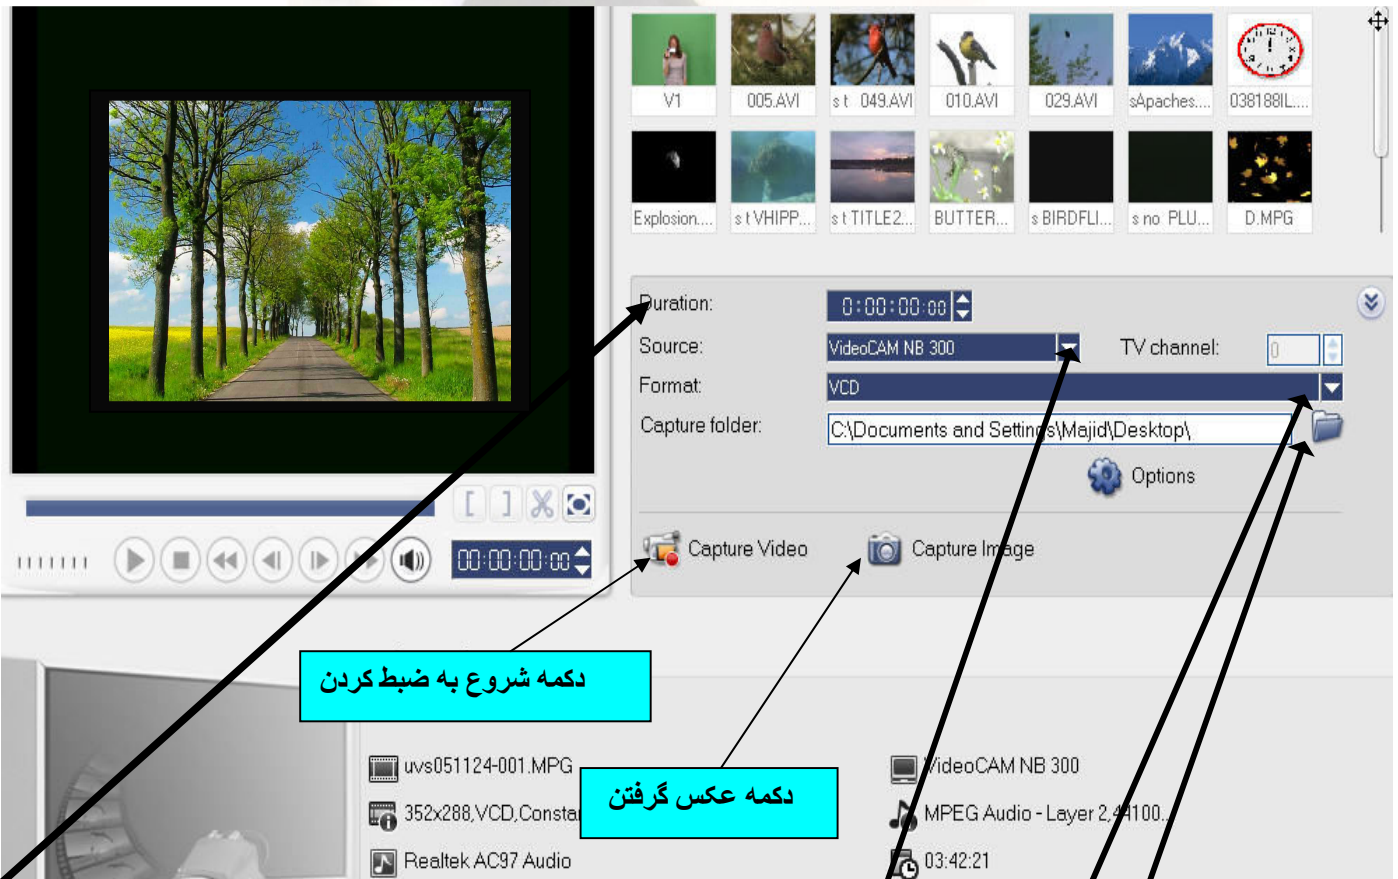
V1
005.AVI
s t 049.AVI
010.AVI
029.AVI
sApaches....
038188IL....
Explosion....
s t VHIPP....
s t TITLE2....
BUTTER....
s BIRDFLI....
s no PLU....
D.MPG

Duration: 0:00:00:00
Source: VideoCAM NB 300
TV channel: 0
Format: VCD
Capture folder: C:\Documents and Settings\Majid\Desktop\
Options
Capture Video
Capture Image

00:00:00:00

دکمه شروع به ضبط کردن
دکمه عکس گرفتن

uvs051124-001.MPG
352x288,VCD,Consta
Realtek AC97 Audio
VideoCAM NB 300
MPEG Audio - Layer 2,44100...
03:42:21